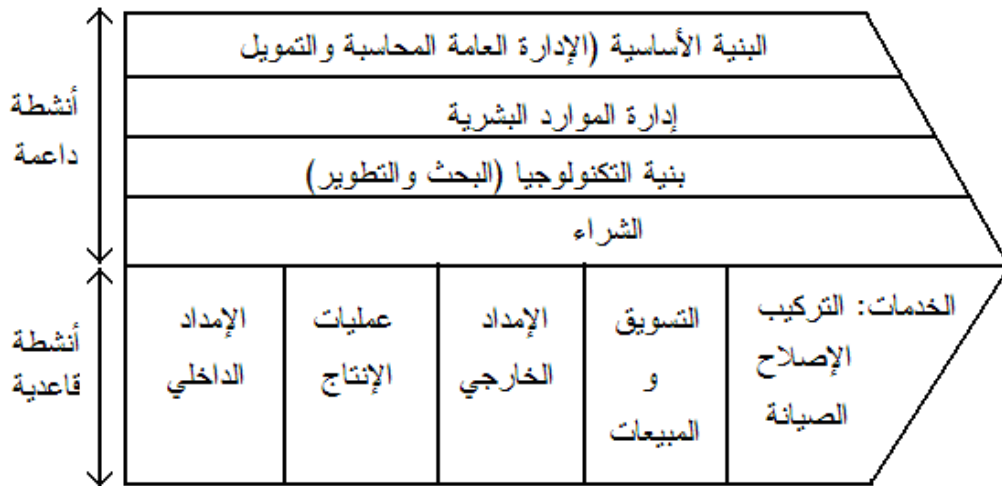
البنية الأساسية (الإدارة العامة المحاسبة والتمويل

إدارة الموارد البشرية

بنية التكنولوجيا (البحث والتطوير)

الشراء

أنشطة داعمة

الإمداد الداخلي

عمليات الإنتاج

الإمداد الخارجي

التسويق و المبيعات

الخدمات: التركيب الإصلاح الصيانة

أنشطة قاعدية